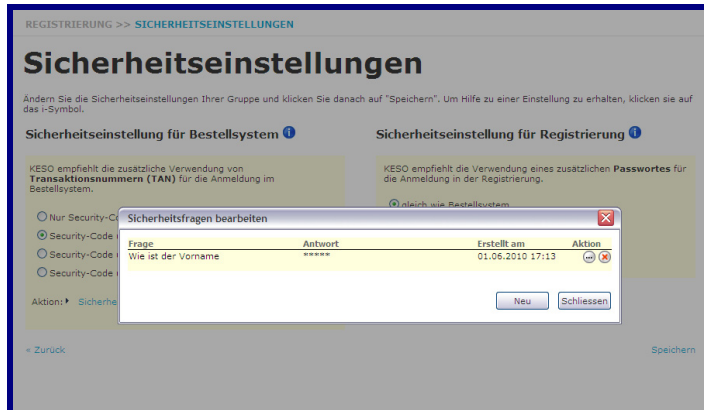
REGISTRIERUNG >> SICHERHEITSEINSTELLUNGEN

Sicherheitseinstellungen

Ändern Sie die Sicherheitseinstellungen Ihrer Gruppe und klicken Sie danach auf "Speichern". Um Hilfe zu einer Einstellung zu erhalten, klicken sie auf das i-Symbol.

Sicherheitseinstellung für Bestellsystem

KESO empfiehlt die zusätzliche Verwendung von **Transaktionsnummern (TAN)** für die Anmeldung im Bestellsystem.

Nur Security-Co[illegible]

Security-Code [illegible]

Security-Code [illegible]

Security-Code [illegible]

Aktion: Sicherhe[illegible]

Sicherheitseinstellung für Registrierung

KESO empfiehlt die Verwendung eines zusätzlichen **Passwortes** für die Anmeldung in der Registrierung.

gleich wie Bestellsystem

Sicherheitsfragen bearbeiten

| Frage | Antwort | Erstellt am | Aktion |
|---|---|---|---|
| Wie ist der Vorname | ***** | 01.06.2010 17:13 | |

Neu Schliessen

« Zurück

Speichern